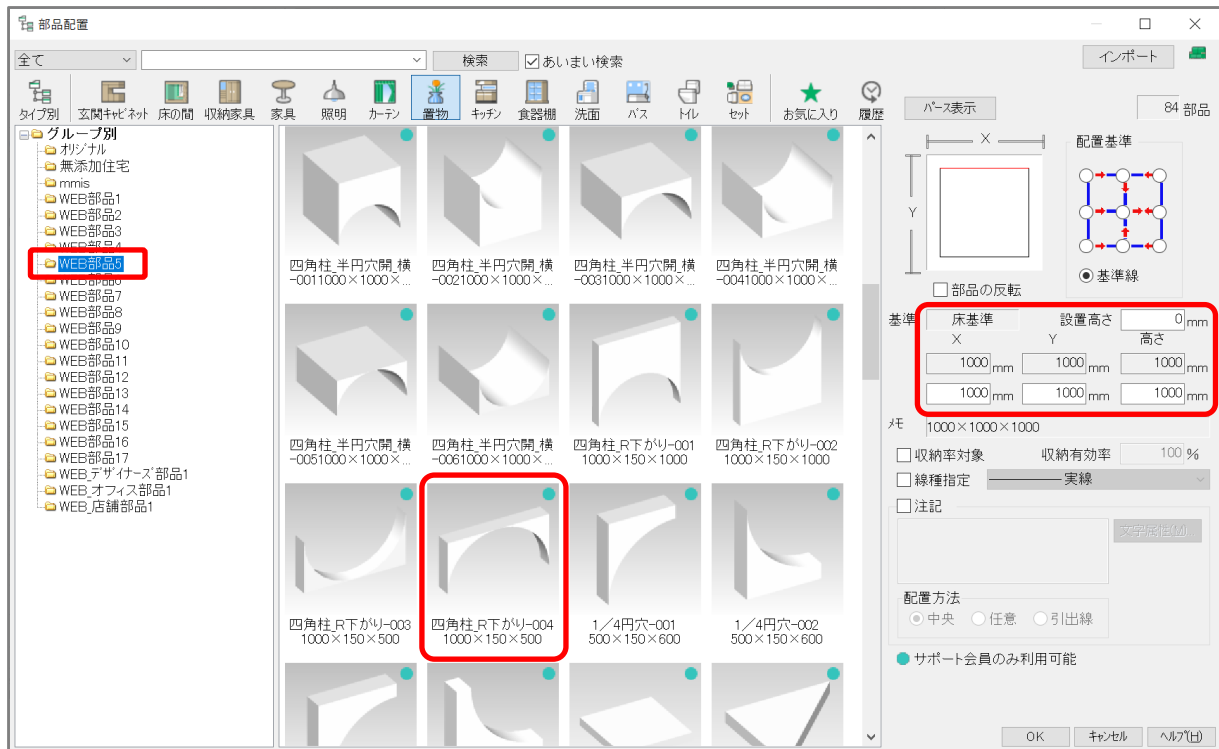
部品配置

全て
検索
あいまい検索
インポート

タイプ別
玄関キャビネット
床の間
収納家具
家具
照明
カーテン
置物
キッチン
食器棚
洗面
バス
トイレ
セット
お気に入り
履歴
パース表示
84 部品

グループ別
オリジナル
無添加住宅
mmis
WEB部品1
WEB部品2
WEB部品3
WEB部品4
WEB部品5
WEB部品6
WEB部品7
WEB部品8
WEB部品9
WEB部品10
WEB部品11
WEB部品12
WEB部品13
WEB部品14
WEB部品15
WEB部品16
WEB部品17
WEB_デザイナーズ部品1
WEB_オフィス部品1
WEB_店舗部品1

四角柱_半円穴開_横-0011000×1000×...
四角柱_半円穴開_横-0021000×1000×...
四角柱_半円穴開_横-0031000×1000×...
四角柱_半円穴開_横-0041000×1000×...
四角柱_半円穴開_横-0051000×1000×...
四角柱_半円穴開_横-0061000×1000×...
四角柱_R下がり-001
1000×150×1000
四角柱_R下がり-002
1000×150×1000
四角柱_R下がり-003
1000×150×500
四角柱_R下がり-004
1000×150×500
1／4円穴-001
500×150×600
1／4円穴-002
500×150×600

X
Y
配置基準
部品の反転
基準線
基準
床基準
設置高さ
0 mm
X
Y
高さ
1000 mm
1000 mm
1000 mm
1000 mm
1000 mm
1000 mm
メモ
1000×1000×1000
収納率対象
収納有効率
100 %
線種指定
実線
注記
文字属性(M)
配置方法
中央
任意
引出線
サポート会員のみ利用可能
OK
キャンセル
ヘルプ(H)